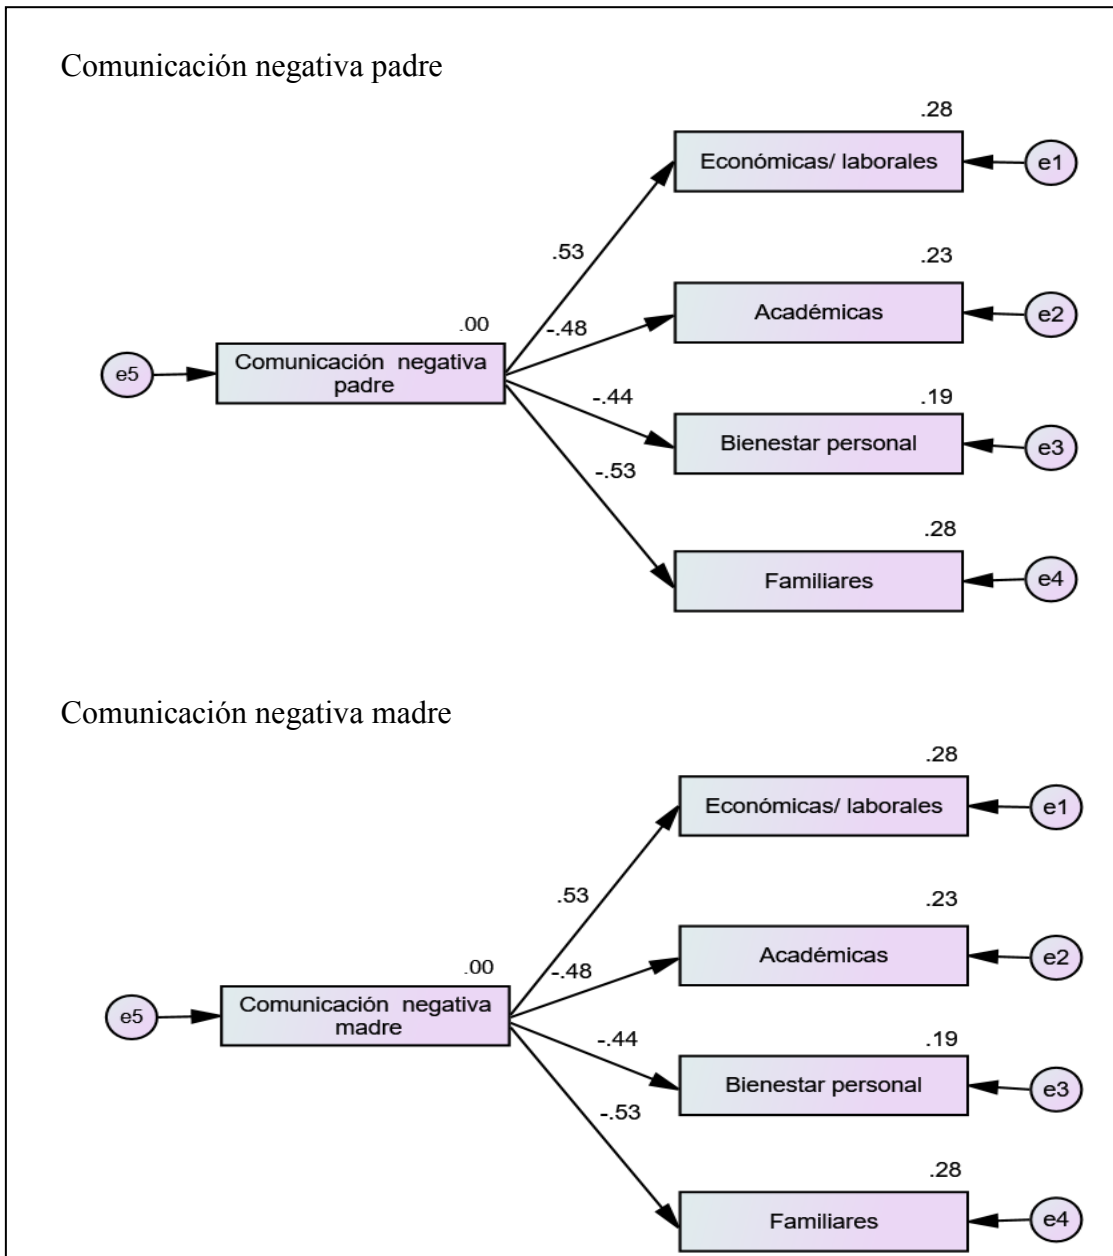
Comunicación negativa padre

.28

Económicas/ laborales

e1

.53

.23

Académicas

e2

.00

-.48

e5

Comunicación negativa padre

-.44

.19

Bienestar personal

e3

-.53

.28

Familiares

e4

Comunicación negativa madre

.28

Económicas/ laborales

e1

.53

.23

Académicas

e2

.00

-.48

e5

Comunicación negativa madre

-.44

.19

Bienestar personal

e3

-.53

.28

Familiares

e4